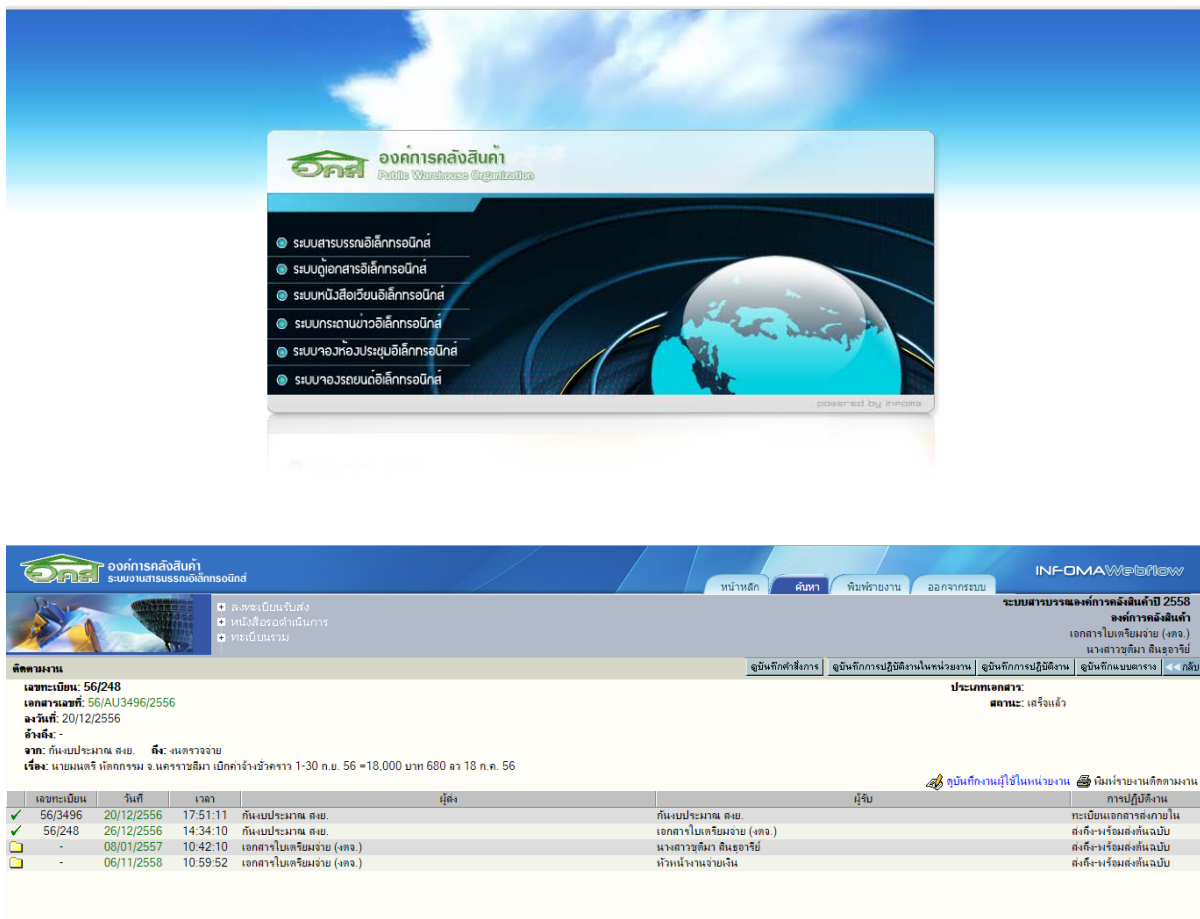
อคส องค์การคลังสินค้า Public Warehouse Organization

ระบบสารบรรณอิเล็กทรอนิกส์
ระบบตู้เอกสารอิเล็กทรอนิกส์
ระบบหนังสือเวียนอิเล็กทรอนิกส์
ระบบกระดานข่าวอิเล็กทรอนิกส์
ระบบจองห้องประชุมอิเล็กทรอนิกส์
ระบบจองรถยนต์อิเล็กทรอนิกส์

powered by infoma

อคส องค์การคลังสินค้า ระบบงานสารบรรณอิเล็กทรอนิกส์

หน้าหลัก ค้นหา พิมพ์รายงาน ออกจากระบบ

INFOMAWebflow

ลงทะเบียนรับส่ง
หนังสือรอดำเนินการ
ทะเบียนรวม

ระบบสารบรรณองค์การคลังสินค้าปี 2558
องค์การคลังสินค้า
เอกสารใบเตรียมจ่าย (งตจ.)
นางสาวชุติมา สินธุอารีย์

ติดตามงาน

ดูบันทึกคำสั่งการ | ดูบันทึกการปฏิบัติงานในหน่วยงาน | ดูบันทึกการปฏิบัติงาน | ดูบันทึกแบบตาราง | กลับ

เลขทะเบียน: 56/248
เอกสารเลขที่: 56/AU3496/2556
ลงวันที่: 20/12/2556
อ้างถึง: -
จาก: กันงบประมาณ สงย. ถึง: งนตรวจจ่าย
เรื่อง: นายมนตรี หัตถกรรม จ.นครราชสีมา เบิกค่าจ้างชั่วคราว 1-30 ก.ย. 56 =18,000 บาท 680 ลว 18 ก.ค. 56

ประเภทเอกสาร:
สถานะ: เสร็จแล้ว

ดูบันทึกงานผู้ใช้ในหน่วยงาน พิมพ์รายงานติดตามงาน

| เลขทะเบียน | วันที่ | เวลา | ผู้ส่ง | ผู้รับ | การปฏิบัติงาน |
|---|---|---|---|---|---|
| 56/3496 | 20/12/2556 | 17:51:11 | กันงบประมาณ สงย. | กันงบประมาณ สงย. | ทะเบียนเอกสารส่งภายใน |
| 56/248 | 26/12/2556 | 14:34:10 | กันงบประมาณ สงย. | เอกสารใบเตรียมจ่าย (งตจ.) | ส่งถึง-พร้อมส่งต้นฉบับ |
| - | 08/01/2557 | 10:42:10 | เอกสารใบเตรียมจ่าย (งตจ.) | นางสาวชุติมา สินธุอารีย์ | ส่งถึง-พร้อมส่งต้นฉบับ |
| - | 06/11/2558 | 10:59:52 | เอกสารใบเตรียมจ่าย (งตจ.) | หัวหน้างานจ่ายเงิน | ส่งถึง-พร้อมส่งต้นฉบับ |